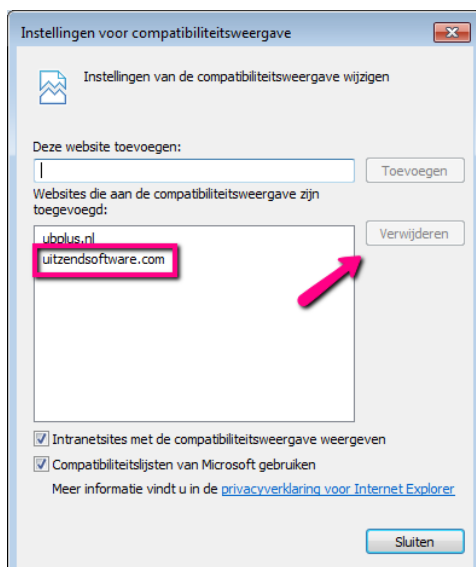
Instellingen voor compatibiliteitsweergave

Instellingen van de compatibiliteitsweergave wijzigen

Deze website toevoegen:

Toevoegen

Websites die aan de compatibiliteitsweergave zijn toegevoegd:

ubplus.nl
uitzendsoftware.com

Verwijderen

Intranetsites met de compatibiliteitsweergave weergeven

Compatibiliteitslijsten van Microsoft gebruiken

Meer informatie vindt u in de privacyverklaring voor Internet Explorer

Sluiten